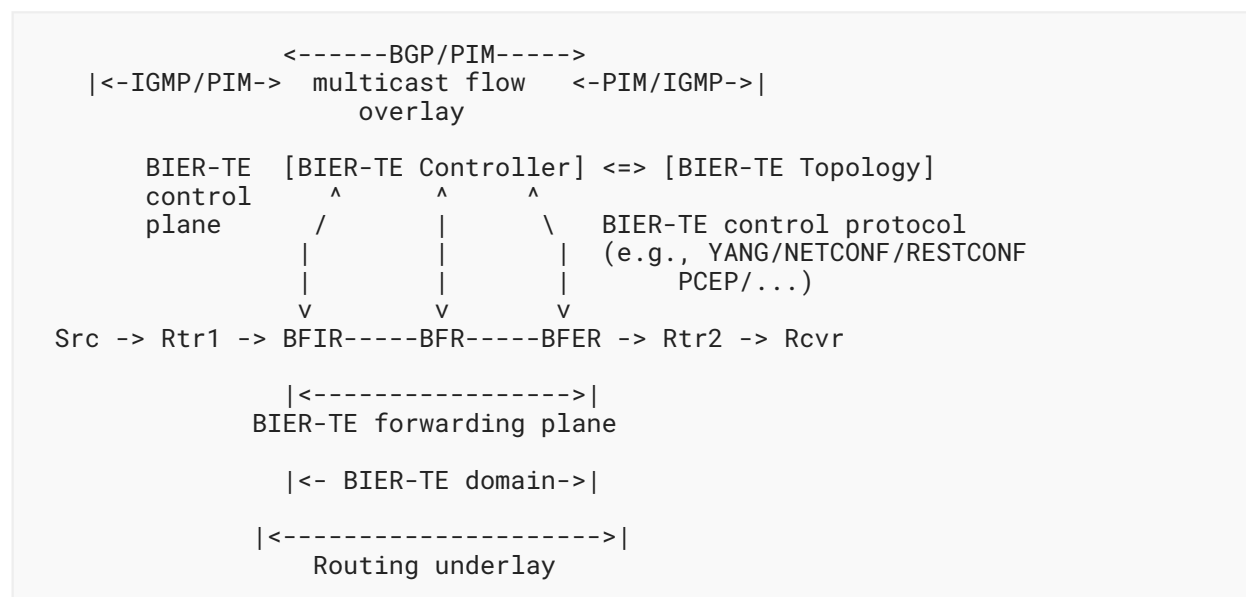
<------BGP/PIM----->
|<-IGMP/PIM-> multicast flow <-PIM/IGMP->|
overlay

BIER-TE [BIER-TE Controller] <=> [BIER-TE Topology]
control ^ ^ ^
plane / | \ BIER-TE control protocol
| | | (e.g., YANG/NETCONF/RESTCONF
| | | PCEP/...)
v v v
Src -> Rtr1 -> BFIR-----BFR-----BFER -> Rtr2 -> Rcvr

|<----------------->|
BIER-TE forwarding plane

|<- BIER-TE domain->|

|<--------------------->|
Routing underlay